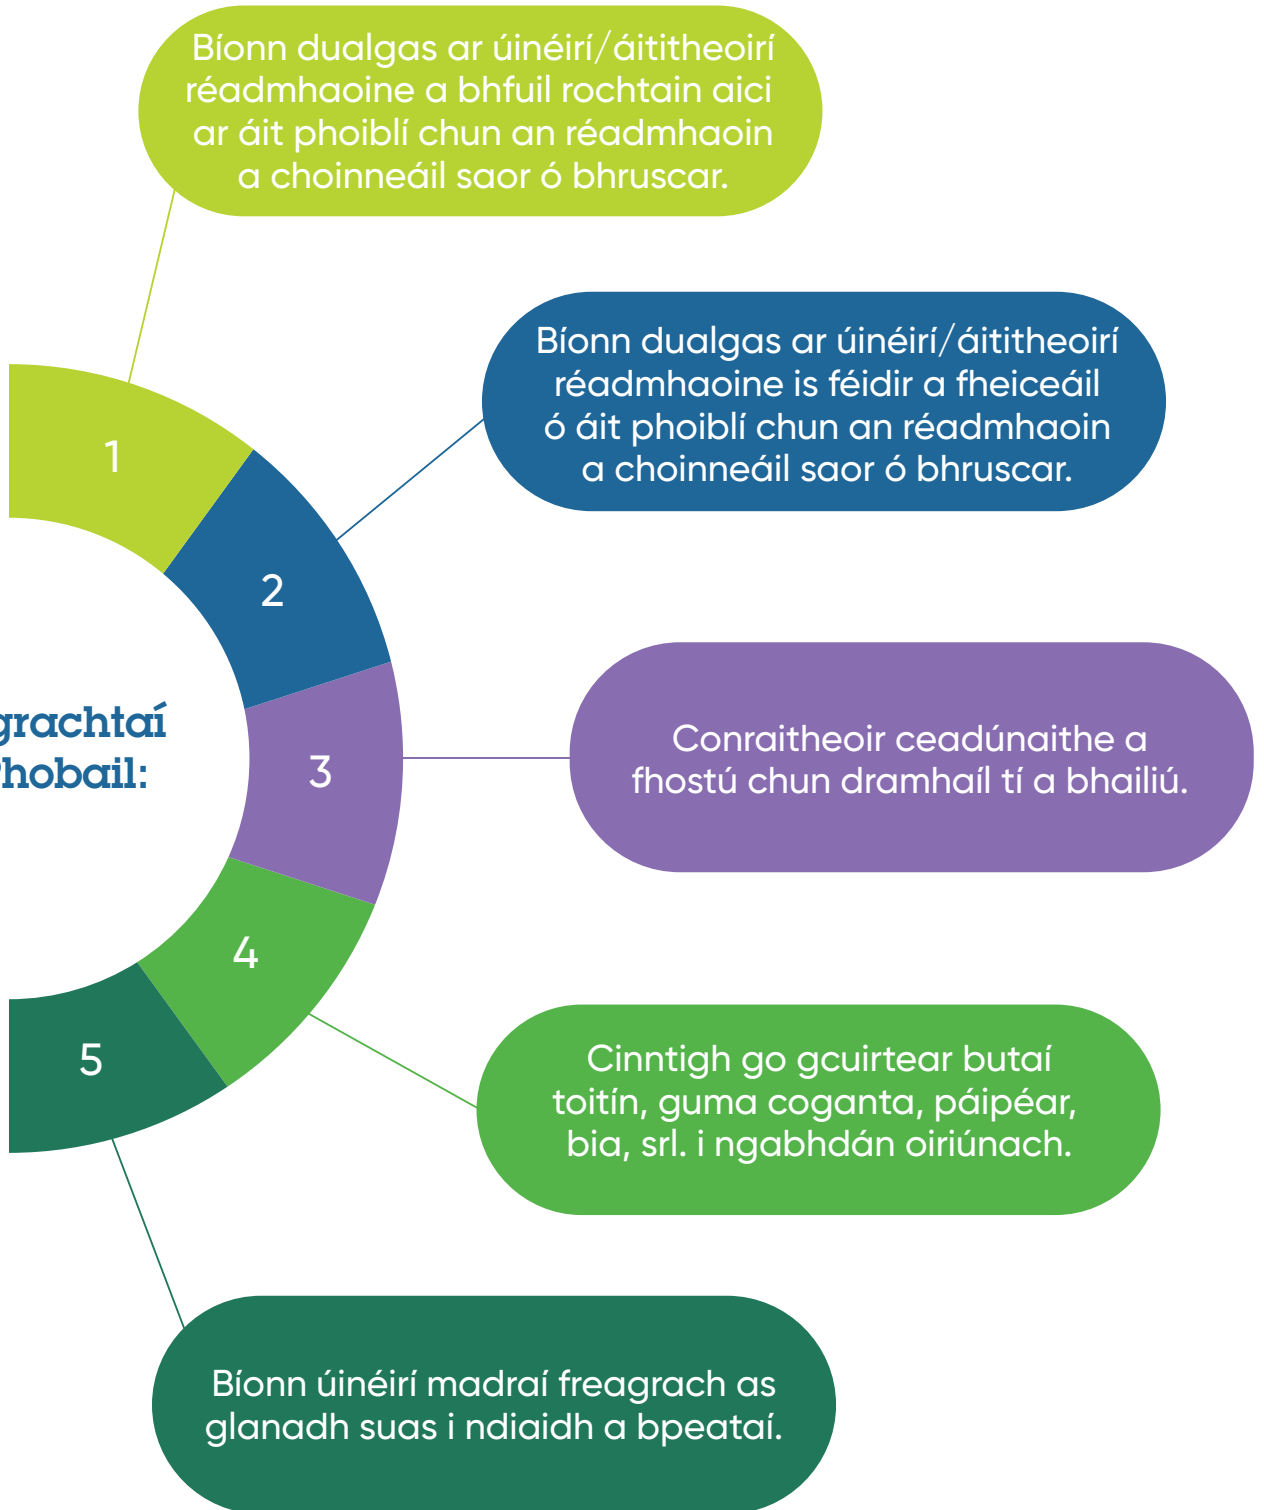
grachtaí
hobail:

1

Bíonn dualgas ar úinéirí/áititheoirí réadmhaoine a bhfuil rochtain aici ar áit phoiblí chun an réadmhaoin a choinneáil saor ó bhruscar.

2

Bíonn dualgas ar úinéirí/áititheoirí réadmhaoine is féidir a fheiceáil ó áit phoiblí chun an réadmhaoin a choinneáil saor ó bhruscar.

3

Conraitheoir ceadúnaithe a fhostú chun dramhaíl tí a bhailiú.

4

Cinntigh go gcuirtear butaí toitín, guma coganta, páipéar, bia, srl. i ngabhdán oiriúnach.

5

Bíonn úinéirí madraí freagrach as glanadh suas i ndiaidh a bpeataí.